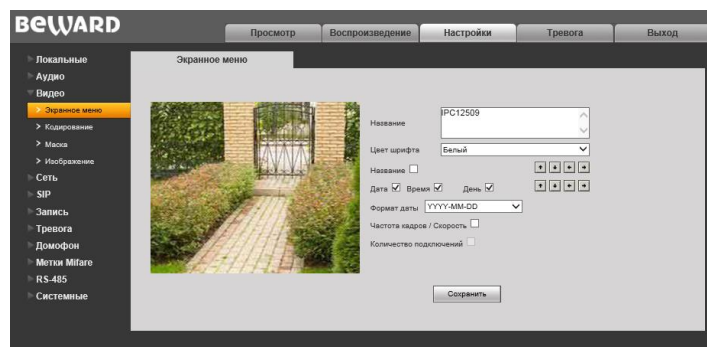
BEWARD

Просмотр
Воспроизведение
Настройки
Тревога
Выход

Локальные
Аудио
Видео
Экранное меню
Кодирование
Маска
Изображение
Сеть
SIP
Запись
Тревога
Домофон
Метки Mifare
RS-485
Системные

Экранное меню

Название IPC12509
Цвет шрифта Белый
Название
Дата Время День
Формат даты YYYY-MM-DD
Частота кадров / Скорость
Количество подключений

Сохранить